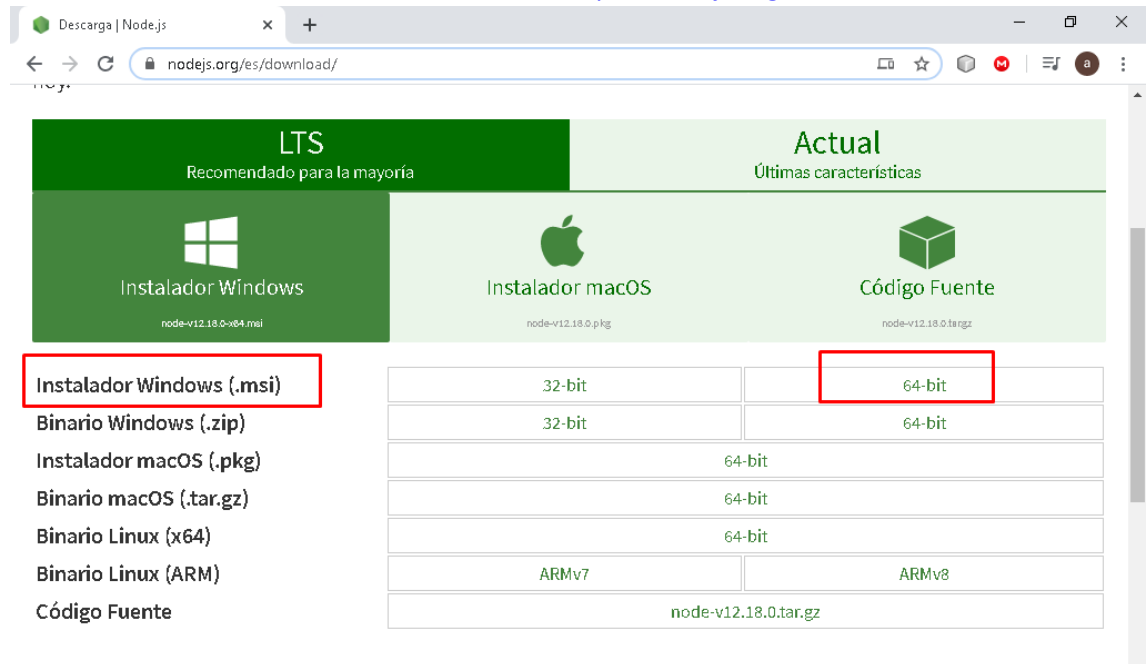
Descarga | Node.js

nodejs.org/es/download/

hoy.

LTS
Recomendado para la mayoría

Actual
Últimas características

Instalador Windows
node-v12.18.0-x64.msi

Instalador macOS
node-v12.18.0.pkg

Código Fuente
node-v12.18.0.tar.gz

| | | |
|---|---|---|
| Instalador Windows (.msi) | 32-bit | 64-bit |
| Binario Windows (.zip) | 32-bit | 64-bit |
| Instalador macOS (.pkg) | 64-bit | |
| Binario macOS (.tar.gz) | 64-bit | |
| Binario Linux (x64) | 64-bit | |
| Binario Linux (ARM) | ARMv7 | ARMv8 |
| Código Fuente | node-v12.18.0.tar.gz | |